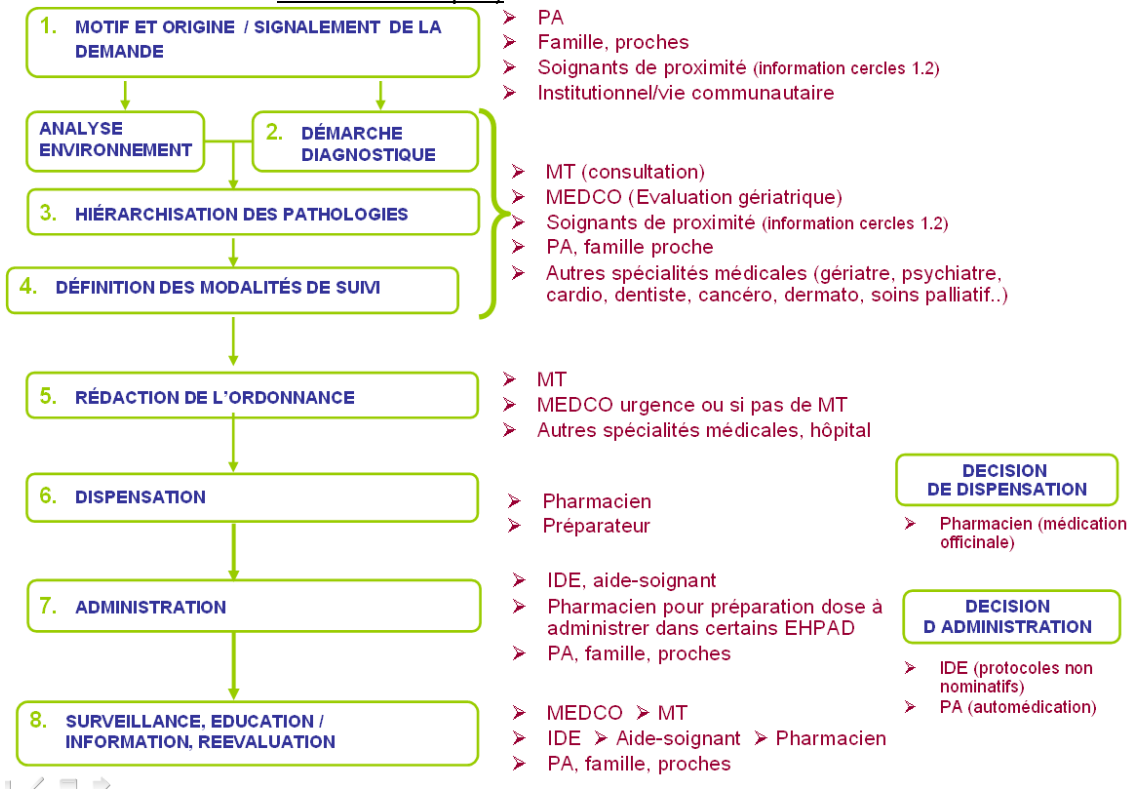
1. MOTIF ET ORIGINE / SIGNALEMENT DE LA DEMANDE

➢ PA
➢ Famille, proches
➢ Soignants de proximité (information cercles 1.2)
➢ Institutionnel/vie communautaire

ANALYSE ENVIRONNEMENT

2. DÉMARCHE DIAGNOSTIQUE

3. HIÉRARCHISATION DES PATHOLOGIES

4. DÉFINITION DES MODALITÉS DE SUIVI

➢ MT (consultation)
➢ MEDCO (Evaluation gériatrique)
➢ Soignants de proximité (information cercles 1.2)
➢ PA, famille proche
➢ Autres spécialités médicales (gériatre, psychiatre, cardio, dentiste, cancéro, dermato, soins palliatif..)

5. RÉDACTION DE L'ORDONNANCE

➢ MT
➢ MEDCO urgence ou si pas de MT
➢ Autres spécialités médicales, hôpital

6. DISPENSATION

➢ Pharmacien
➢ Préparateur

DECISION DE DISPENSATION

➢ Pharmacien (médication officinale)

7. ADMINISTRATION

➢ IDE, aide-soignant
➢ Pharmacien pour préparation dose à administrer dans certains EHPAD
➢ PA, famille, proches

DECISION D ADMINISTRATION

➢ IDE (protocoles non nominatifs)
➢ PA (automédication)

8. SURVEILLANCE, EDUCATION / INFORMATION, REEVALUATION

➢ MEDCO ➢ MT
➢ IDE ➢ Aide-soignant ➢ Pharmacien
➢ PA, famille, proches